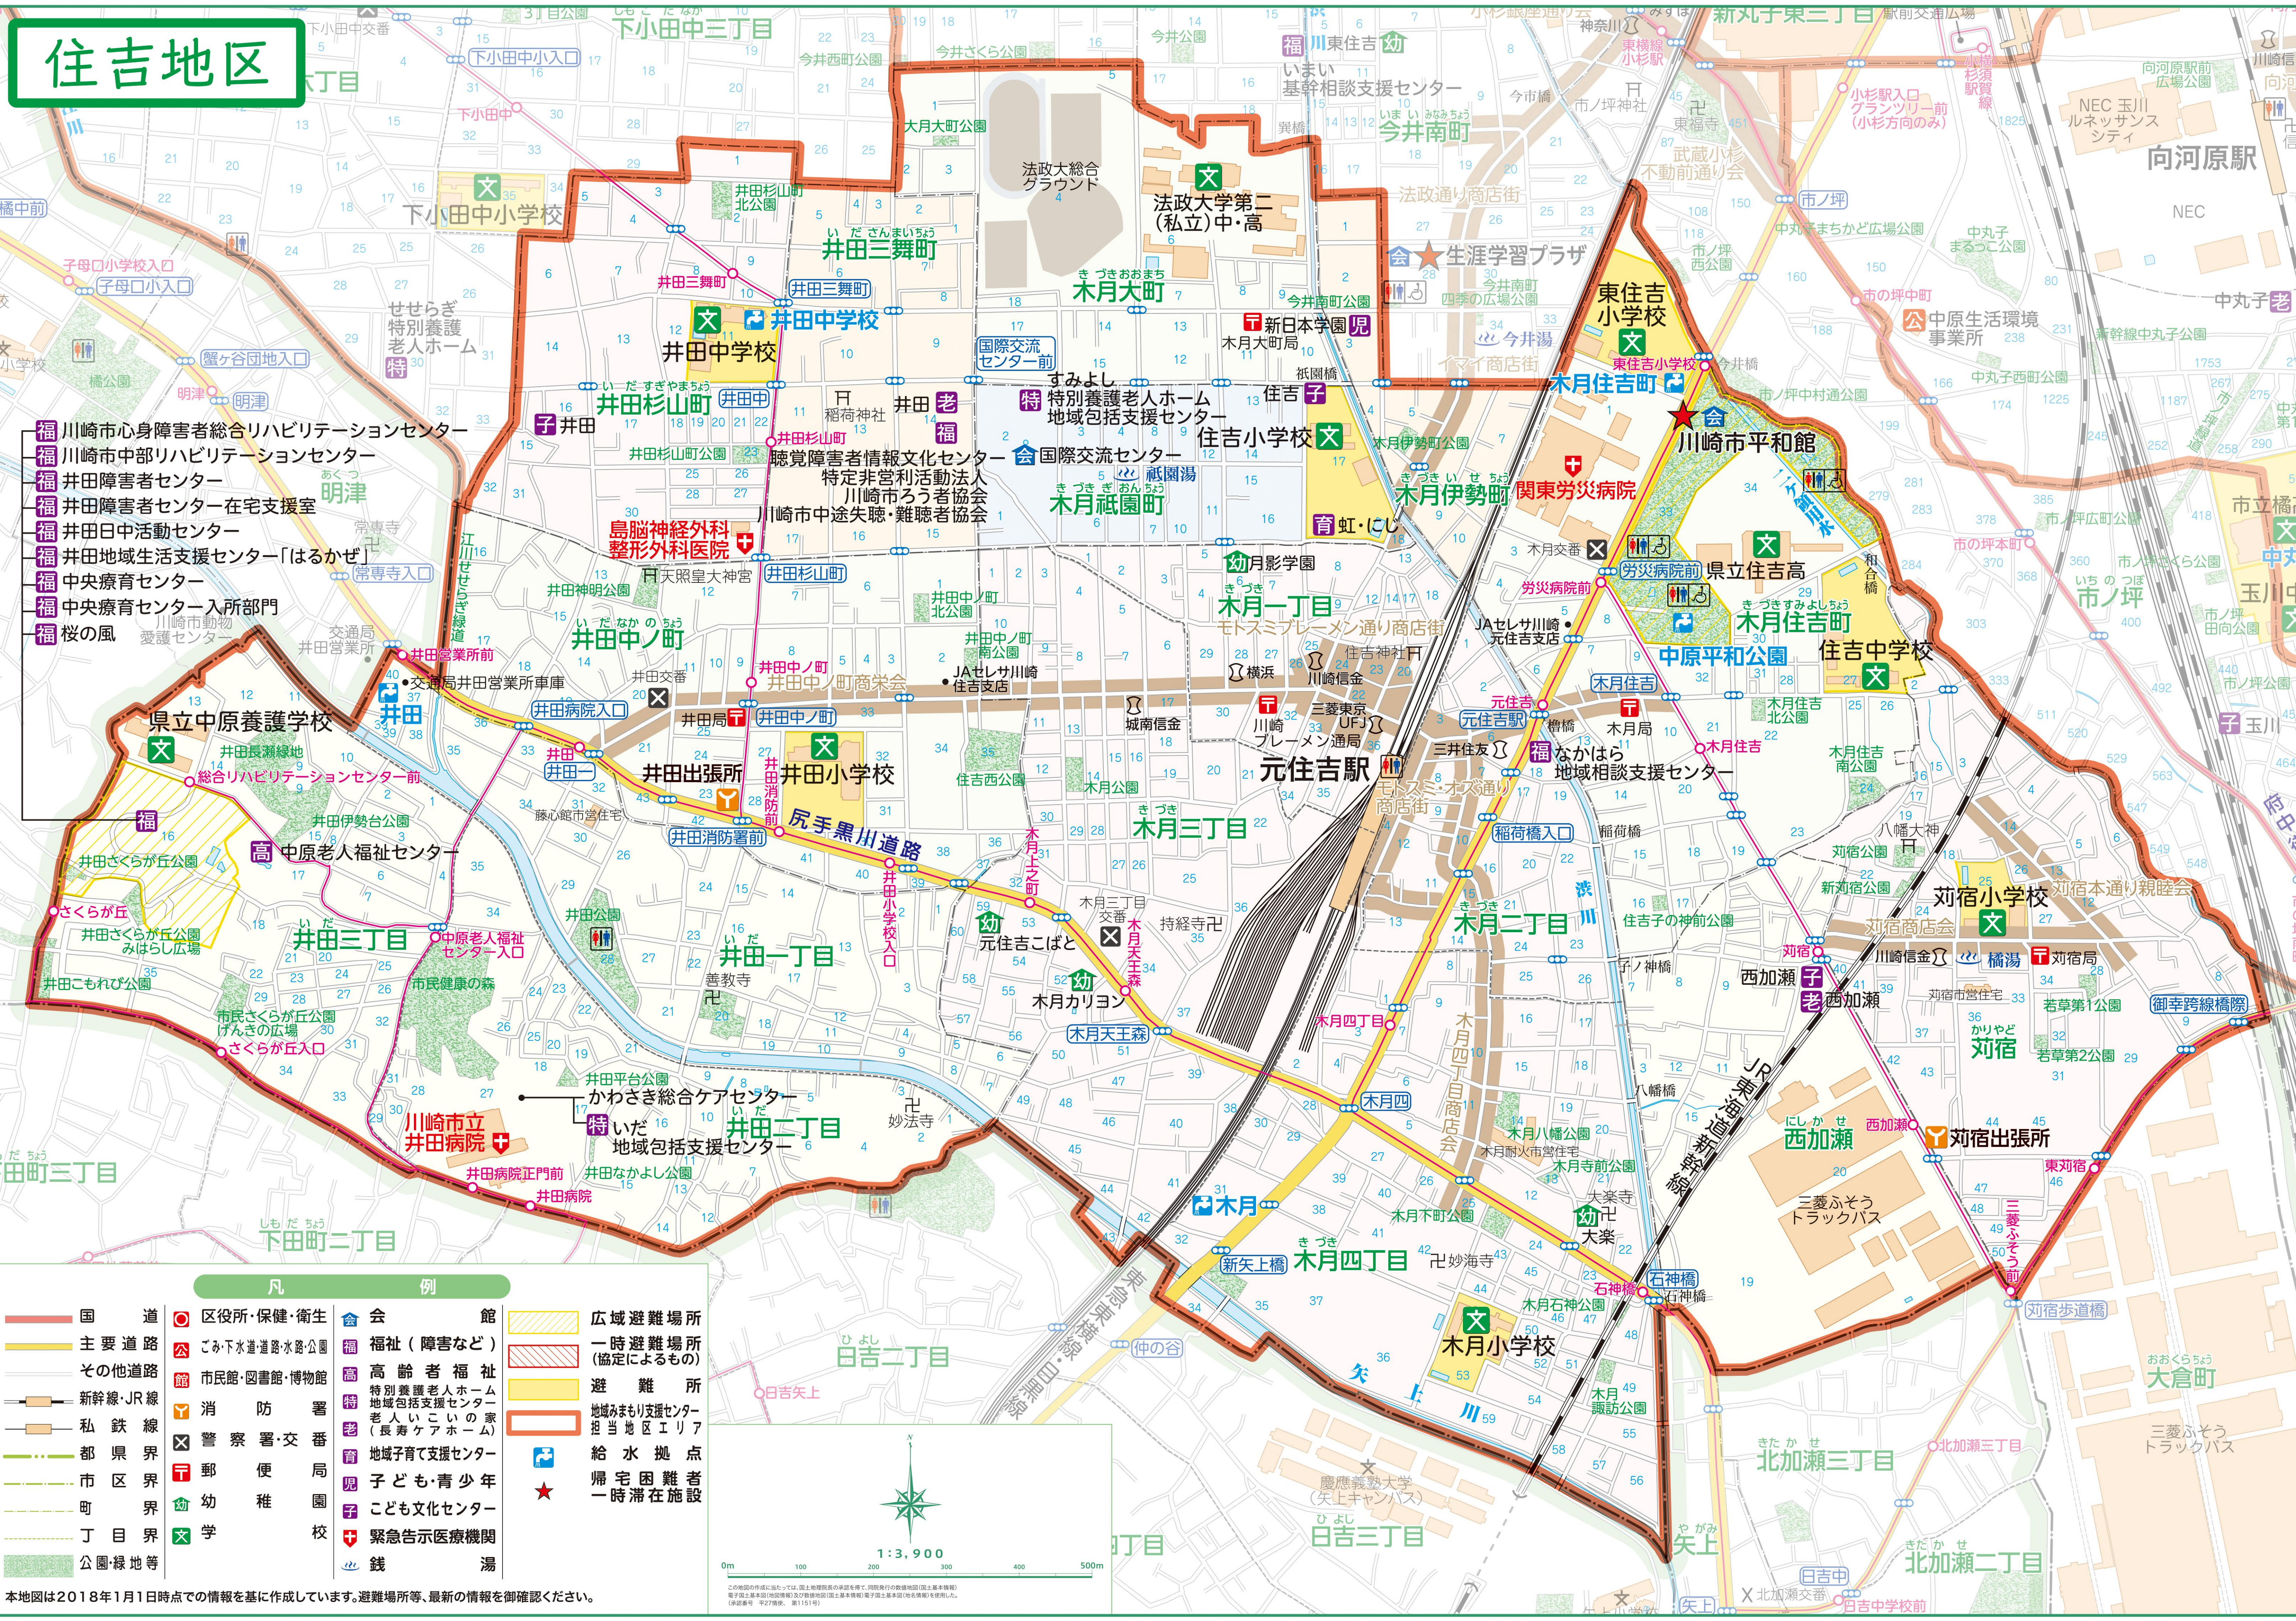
住吉地区

下小田中三丁目
今井西町公園
今井さくら公園
大月大町公園
法政大総合グラウンド
法政大学第二（私立）中・高
井田三舞町
木月大町
井田中学校
井田杉山町
下小田中小学校
せせらぎ特別養護老人ホーム
すみよし特別養護老人ホーム
地域包括支援センター
国際交流センター
住吉小学校
木月祇園町
聴覚障害者情報文化センター
特定非営利活動法人川崎市ろう者協会
川崎市中途失聴・難聴者協会
島脳神経外科整形外科医院
東住吉小学校
木月住吉町
川崎市平和館
木月伊勢町
関東労災病院
県立住吉高
木月住吉町
住吉中学校
中原平和公園
今井南町
生涯学習プラザ
中原生活環境事業所
向河原駅
NEC
中丸子
市ノ坪

川崎市心身障害者総合リハビリテーションセンター
川崎市中部リハビリテーションセンター
井田障害者センター
井田障害者センター在宅支援室
井田日中活動センター
井田地域生活支援センター「はるかぜ」
中央療育センター
中央療育センター入所部門
桜の風

井田中ノ町
県立中原養護学校
井田出張所
井田小学校
尻手黒川道路
元住吉駅
木月三丁目
木月二丁目
元住吉こばと
木月カリヨン
総合リハビリテーションセンター前
中原老人福祉センター
井田三丁目
井田一丁目
井田二丁目
かわさき総合ケアセンター
いだ地域包括支援センター
川崎市立井田病院
井田病院
苅宿小学校
西加瀬
苅宿出張所
なかはら地域相談支援センター
木月四丁目
木月小学校
木月
大倉町
北加瀬三丁目
北加瀬二丁目
日吉二丁目
日吉三丁目
下田町三丁目
慶應義塾大学（矢上キャンパス）
三菱ふそうトラックバス
JR東海道新幹線
東急東横線
渋川
矢上川

凡例
| | |
|---|---|
| 国道 | 区役所・保健・衛生 |
| 主要道路 | ごみ・下水・道路・水路・公園 |
| その他道路 | 市民館・図書館・博物館 |
| 新幹線・JR線 | 消防署 |
| 私鉄線 | 警察署・交番 |
| 都県界 | 郵便局 |
| 市区界 | 幼稚園 |
| 町界 | 学校 |
| 丁目界 | |
| 公園・緑地等 | |

会館
福祉（障害など）
高齢者福祉
特別養護老人ホーム 地域包括支援センター 老人いこいの家（長寿ケアホーム）
地域子育て支援センター
子ども・青少年
こども文化センター
緊急告示医療機関
銭湯
広域避難場所
一時避難場所（協定によるもの）
避難所
地域みまもり支援センター担当地区エリア
給水拠点
帰宅困難者一時滞在施設

1:3,900

本地図は2018年1月1日時点での情報を基に作成しています。避難場所等、最新の情報を御確認ください。